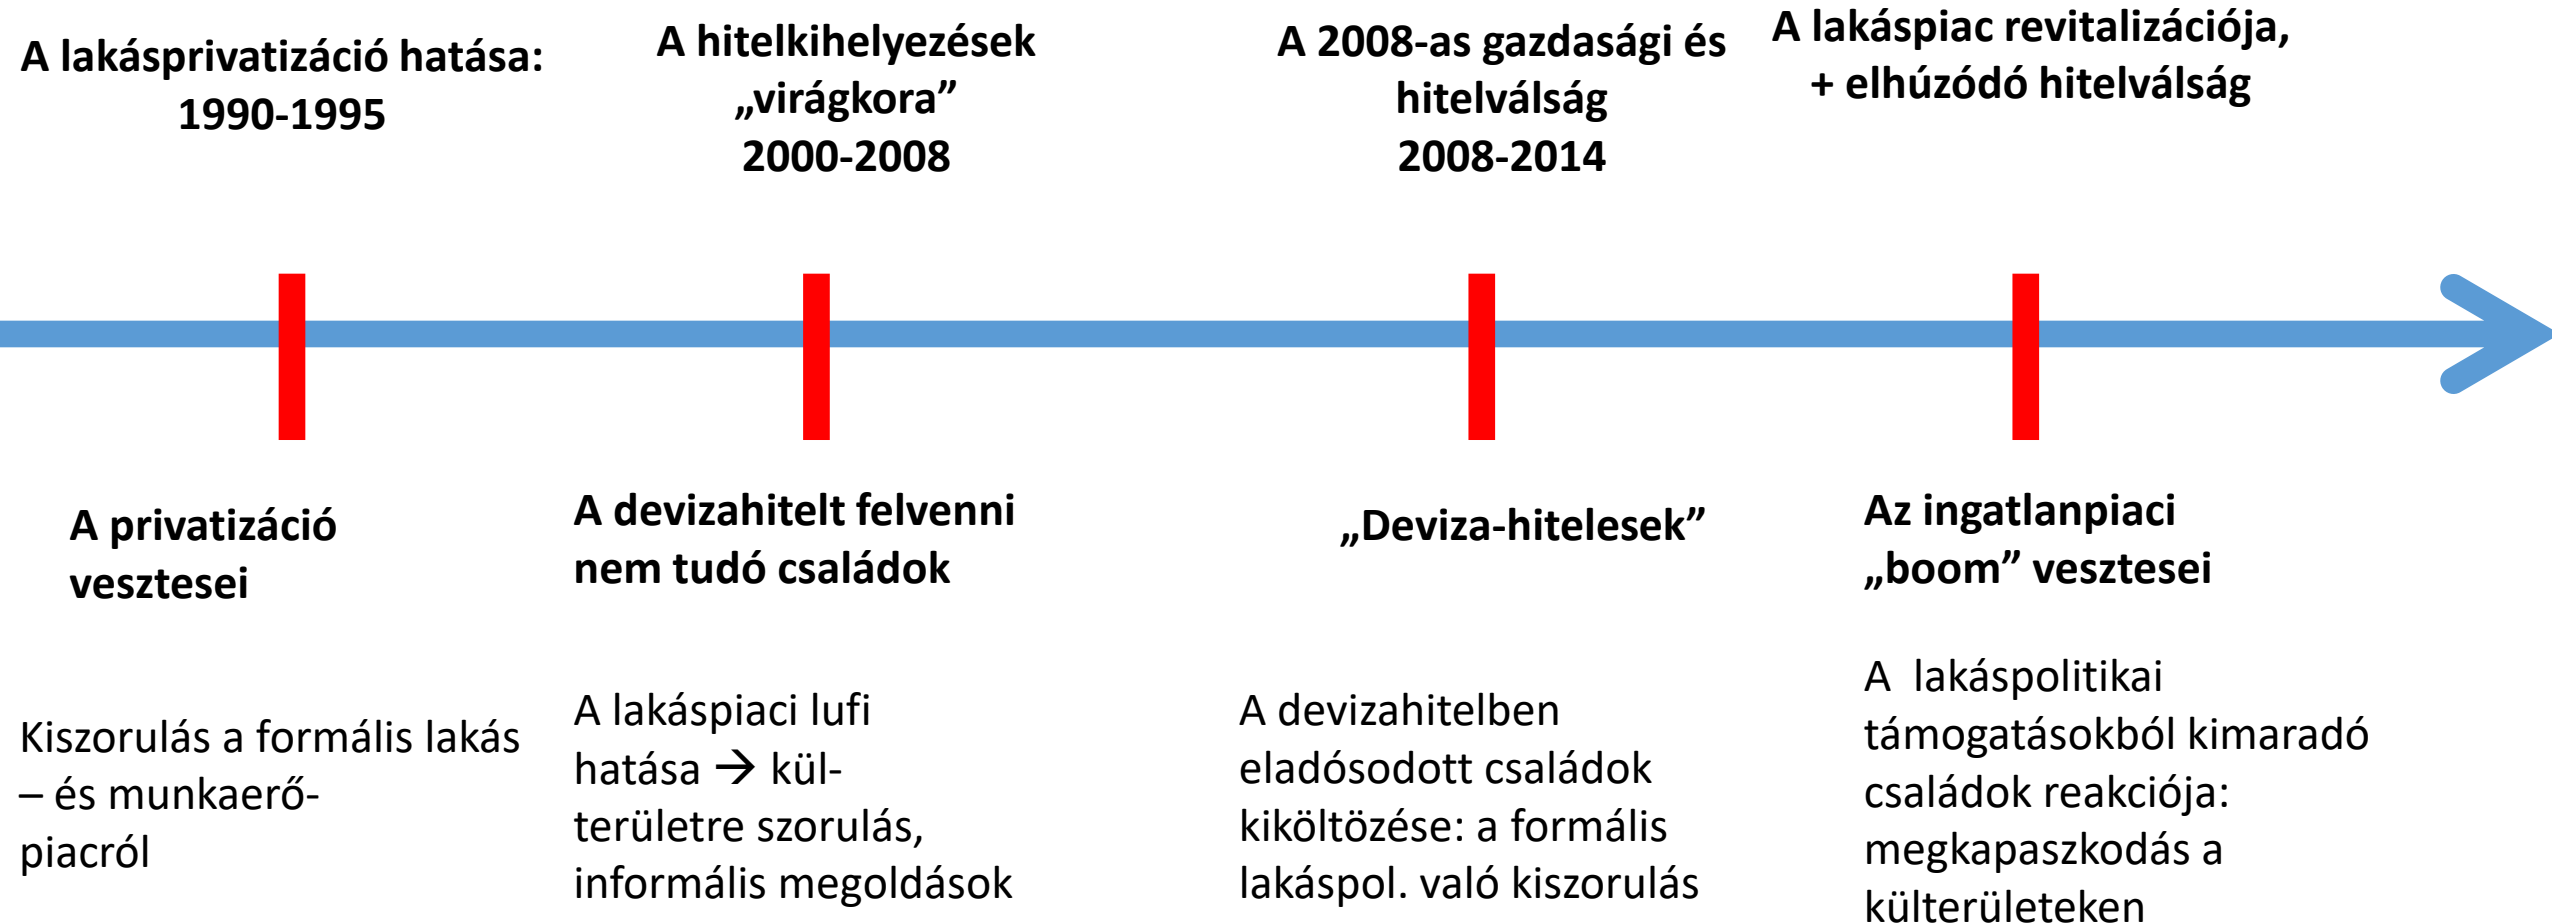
A lakásprivatizáció hatása: 1990-1995

A hitelkihelyezések „virágkora” 2000-2008

A 2008-as gazdasági és hitelválság 2008-2014

A lakáspiac revitalizációja, + elhúzódó hitelválság

A privatizáció vesztesei

A devizahitelt felvenni nem tudó családok

„Deviza-hitelesek”

Az ingatlanpiaci „boom” vesztesei

Kiszorulás a formális lakás – és munkaerő-piacról

A lakáspiaci lufi hatása → kül-területre szorulás, informális megoldások

A devizahitelben eladósodott családok kiköltözése: a formális lakáspol. való kiszorulás

A lakáspolitikai támogatásokból kimaradó családok reakciója: megkapaszkodás a külterületeken